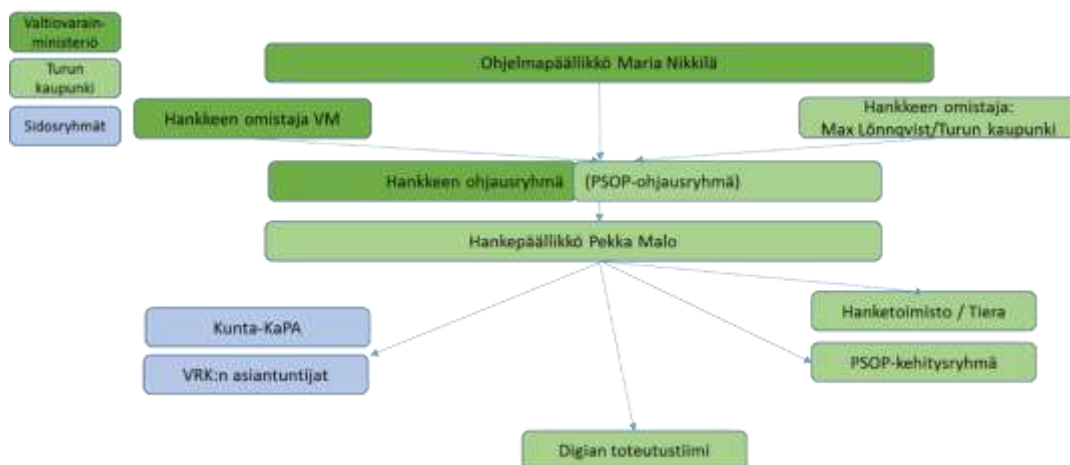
Valtiovarainministeriö

Turun kaupunki

Sidosryhmät

Ohjelmapäällikkö Maria Nikkilä

Hankkeen omistaja VM

Hankkeen omistaja: Max Lönnqvist/Turun kaupunki

Hankkeen ohjausryhmä

(PSOP-ohjausryhmä)

Hankepäällikkö Pekka Malo

Kunta-KaPA

VRK:n asiantuntijat

Hanketoimisto / Tiera

PSOP-kehitysryhmä

Digian toteutustiimi